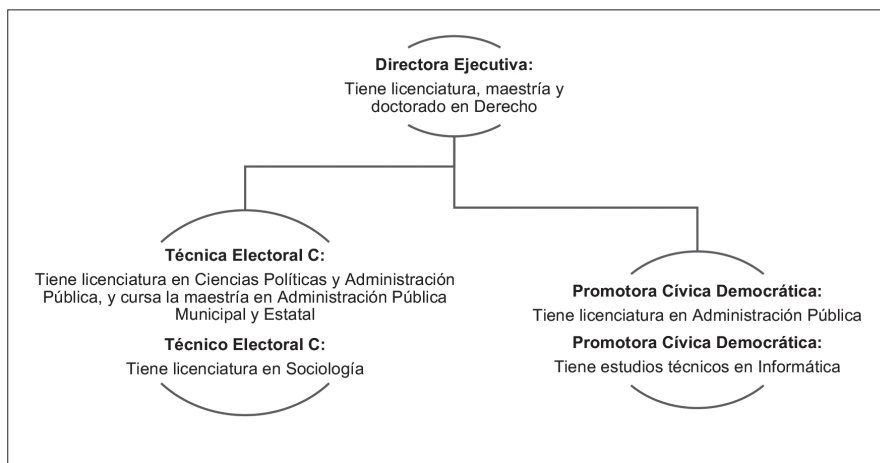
Directora Ejecutiva:
Tiene licenciatura, maestría y doctorado en Derecho

Técnica Electoral C:
Tiene licenciatura en Ciencias Políticas y Administración Pública, y cursa la maestría en Administración Pública Municipal y Estatal

Técnico Electoral C:
Tiene licenciatura en Sociología

Promotora Cívica Democrática:
Tiene licenciatura en Administración Pública

Promotora Cívica Democrática:
Tiene estudios técnicos en Informática